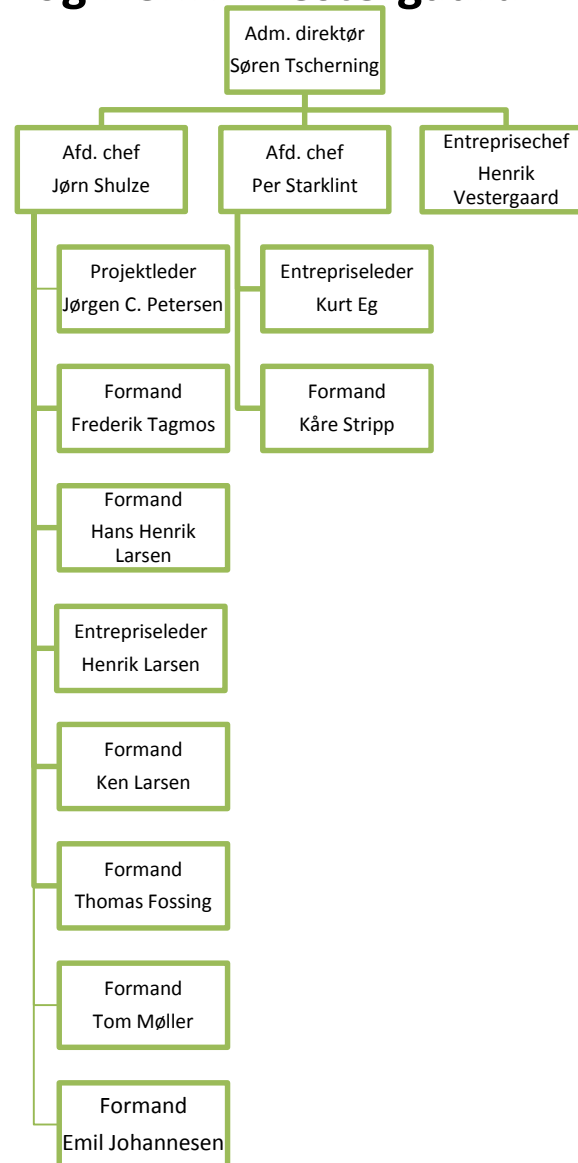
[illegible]

Adm. direktør
Søren Tscherning

Afd. chef
Jørn Shulze

Afd. chef
Per Starklint

Entreprisechef
Henrik Vestergaard

Projektleder
Jørgen C. Petersen

Formand
Frederik Tagmos

Formand
Hans Henrik Larsen

Entrepriseleder
Henrik Larsen

Formand
Ken Larsen

Formand
Thomas Fossing

Formand
Tom Møller

Formand
Emil Johannesen

Entrepriseleder
Kurt Eg

Formand
Kåre Stripp